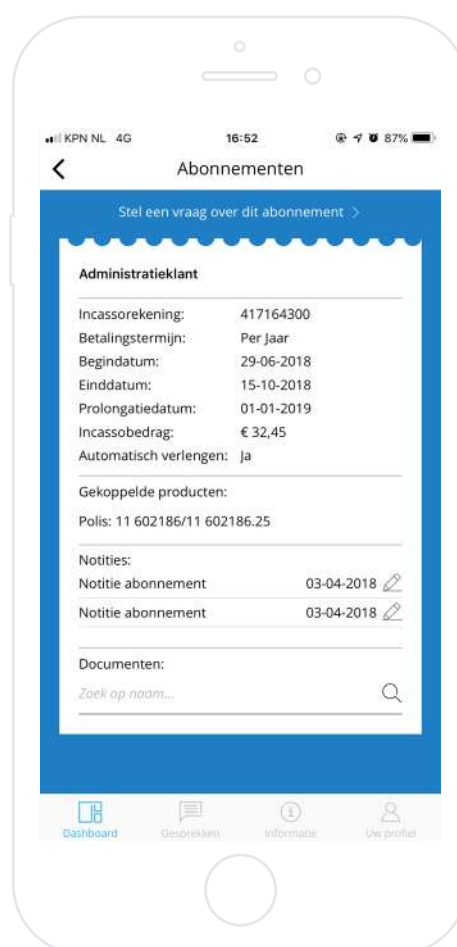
KPN NL 4G 16:52 87%

Abonnementen

Stel een vraag over dit abonnement >

Administratieklant

| | |
|---|---|
| Incassorekening: | 417164300 |
| Betalingstermijn: | Per Jaar |
| Begindatum: | 29-06-2018 |
| Einddatum: | 15-10-2018 |
| Prolongatiedatum: | 01-01-2019 |
| Incassobedrag: | € 32,45 |
| Automatisch verlengen: | Ja |

Gekoppelde producten:

Polis: 11 602186/11 602186.25

Notities:

Notitie abonnement 03-04-2018

Notitie abonnement 03-04-2018

Documenten:

Zoek op naam...

Dashboard Gesprekken Informatie Uw profiel